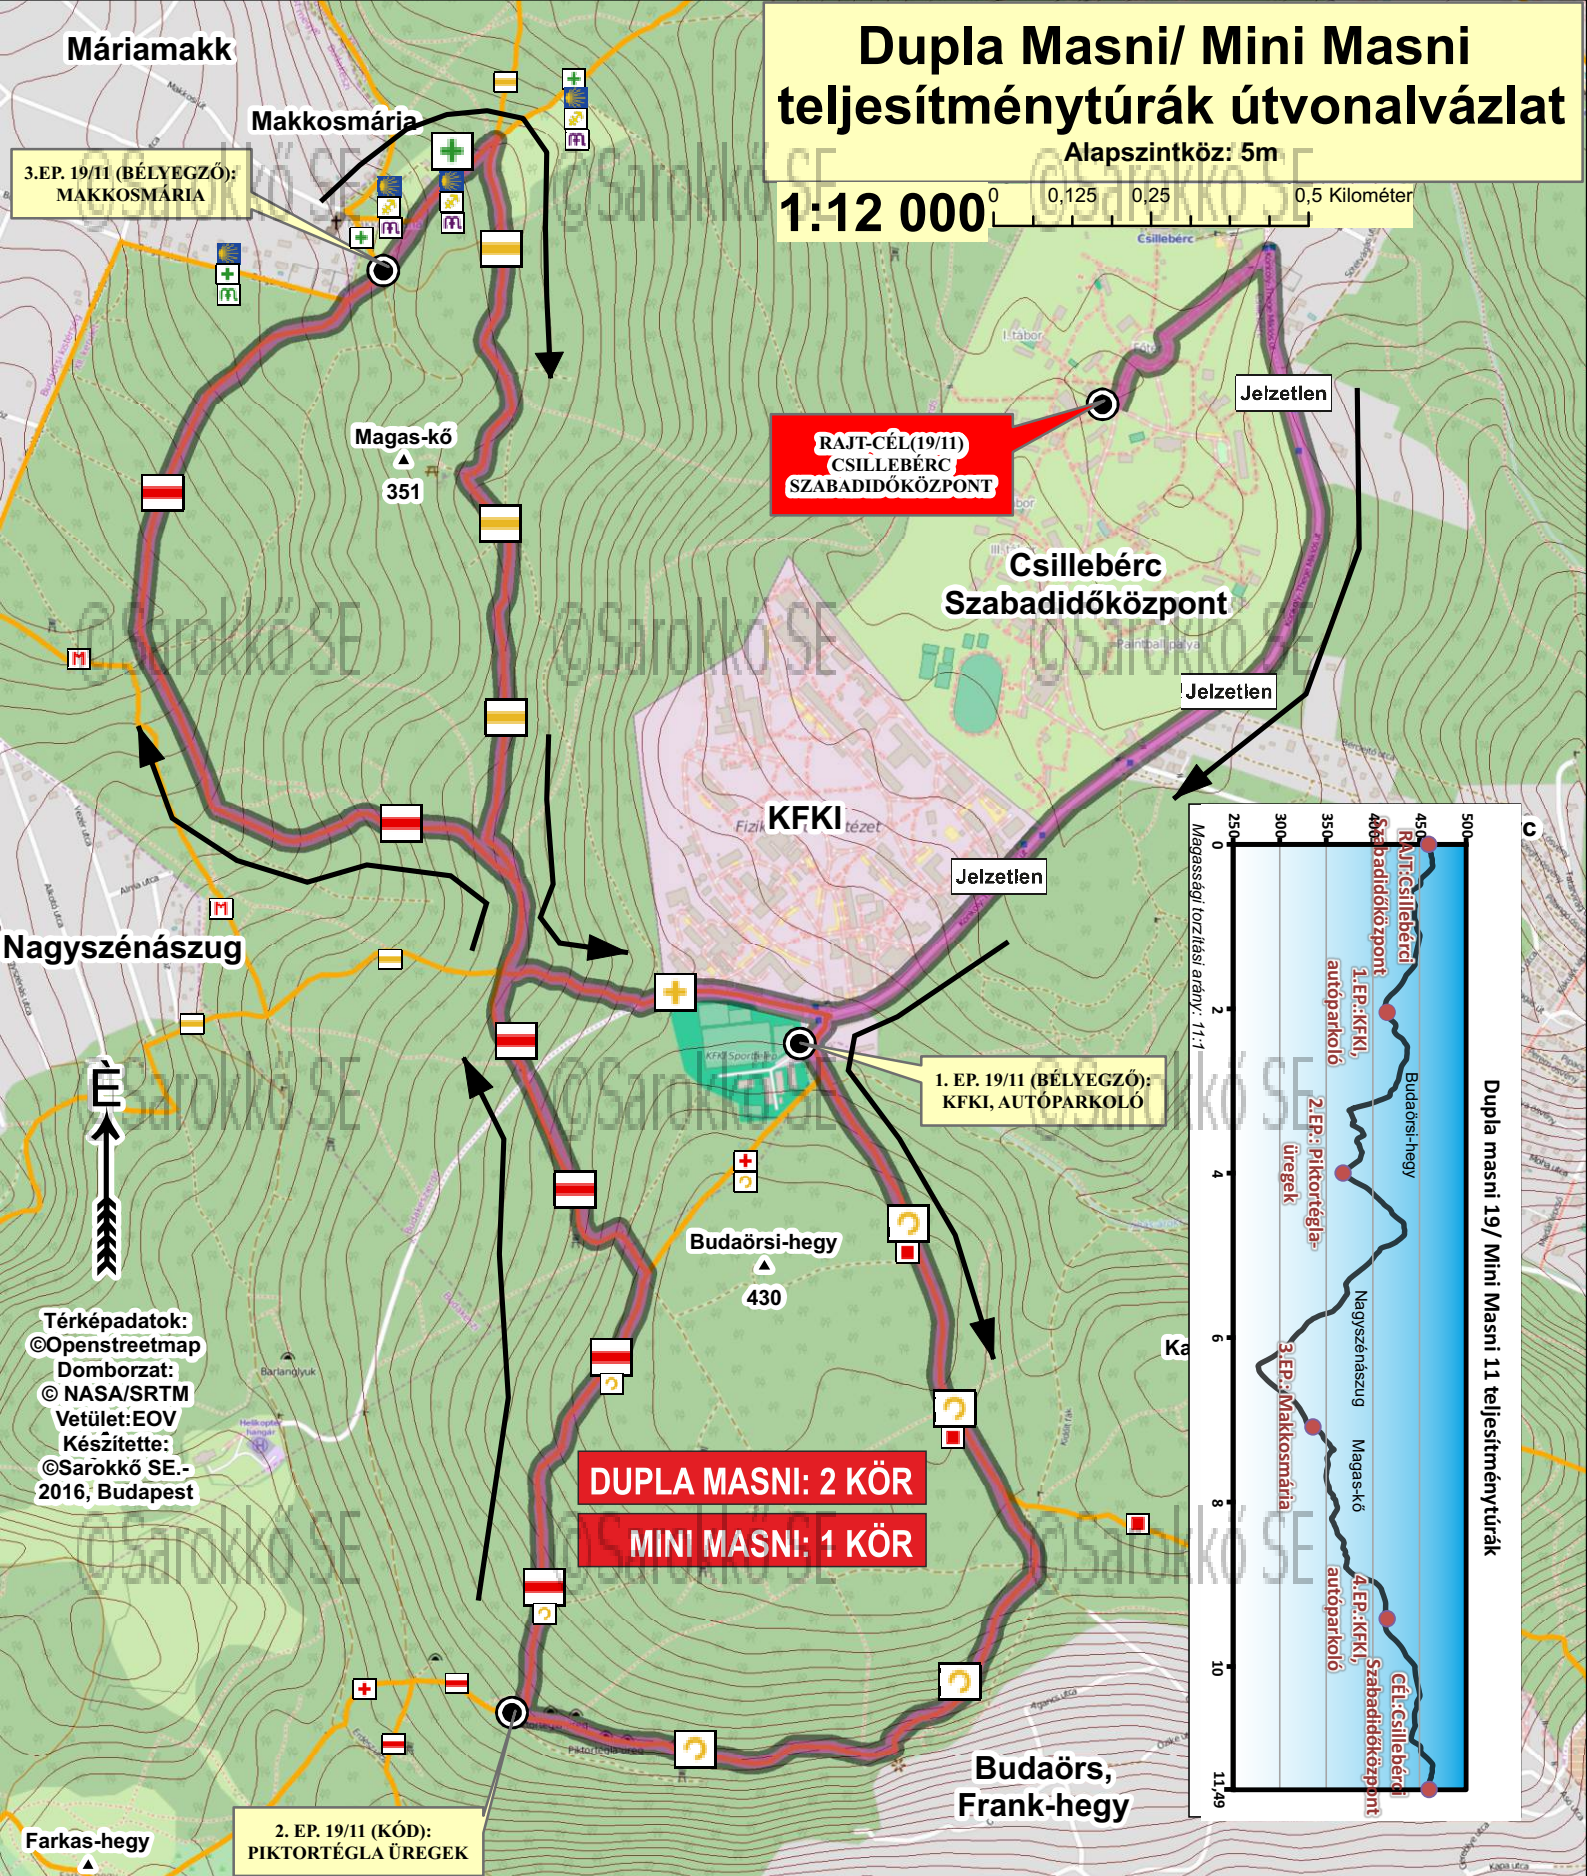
Dupla Masni/ Mini Masni teljesítménytúrák útvonalvázlat

Alapszintköz: 5m

1:12 000

0 0,125 0,25 0,5 Kilométer

Máriamakk

Makkosmária

3.EP. 19/11 (BÉLYEGZŐ): MAKKOSMÁRIA

Magas-kő
351

RAJT-CÉL(19/11) CSILLEBÉRC SZABADIDŐKÖZPONT

Jelzetlen

Csillebérc Szabadidőközpont

Jelzetlen

KFKI

Jelzetlen

Nagyszénászug

1. EP. 19/11 (BÉLYEGZŐ): KFKI, AUTÓPARKOLÓ

Budaörsi-hegy
430

Térképadatok: ©Openstreetmap
Domborzat: © NASA/SRTM
Vetület:EOV
Készítette: ©Sarokkő SE.- 2016, Budapest

DUPLA MASNI: 2 KÖR
MINI MASNI: 1 KÖR

Budaörs, Frank-hegy

Farkas-hegy

2. EP. 19/11 (KÓD): PIKTORTÉGLA ÜREGEK

Dupla masni 19/ Mini Masni 11 teljesítménytúrák

Magassági torzítási arány: 11:1

250 300 350 400 450 500

0 2 4 6 8 10 11,49

RAJT:Csillebérci Szabadidőközpont
1.EP.:KFKI, autóparkoló
Budaörsi-hegy
2.EP.: Piktortégla-üregek
Nagyszénászug
3.EP.:Makkosmária
Magas-kő
4.EP.:KFKI, autóparkoló
CÉL:Csillebérci Szabadidőközpont

©Sarokkő SE